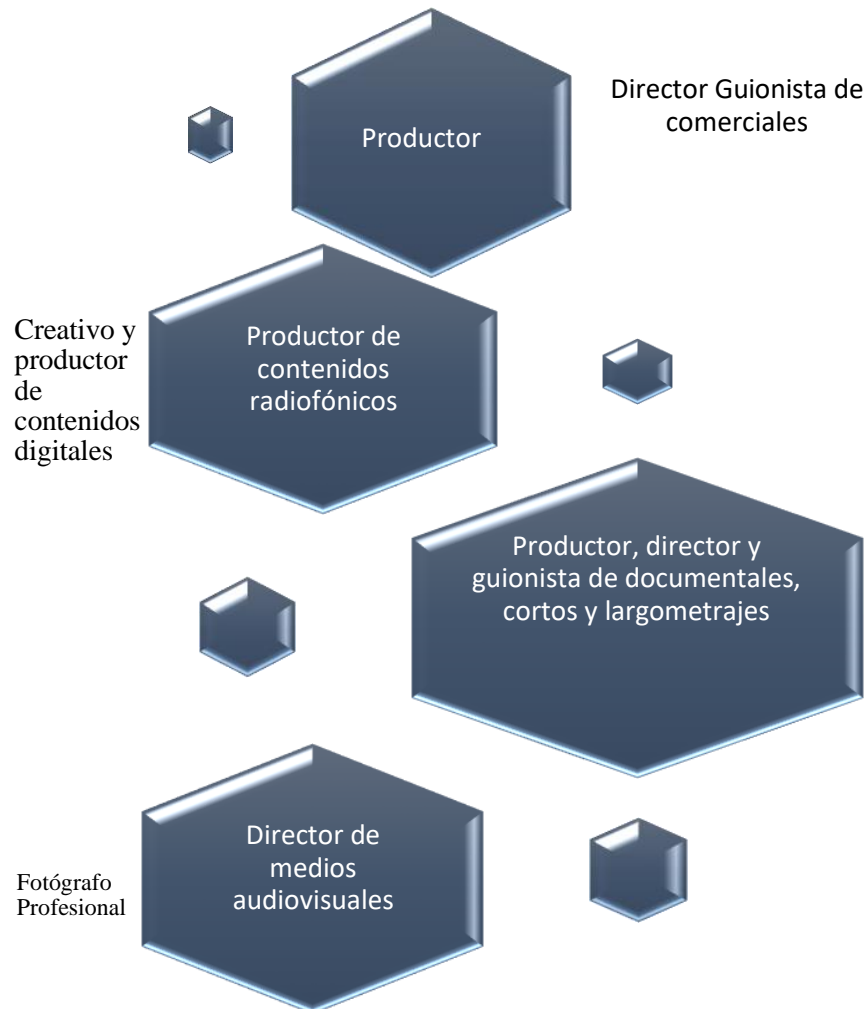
Productor

Director Guionista de comerciales

Creativo y productor de contenidos digitales

Productor de contenidos radiofónicos

Productor, director y guionista de documentales, cortos y largometrajes

Director de medios audiovisuales

Fotógrafo Profesional